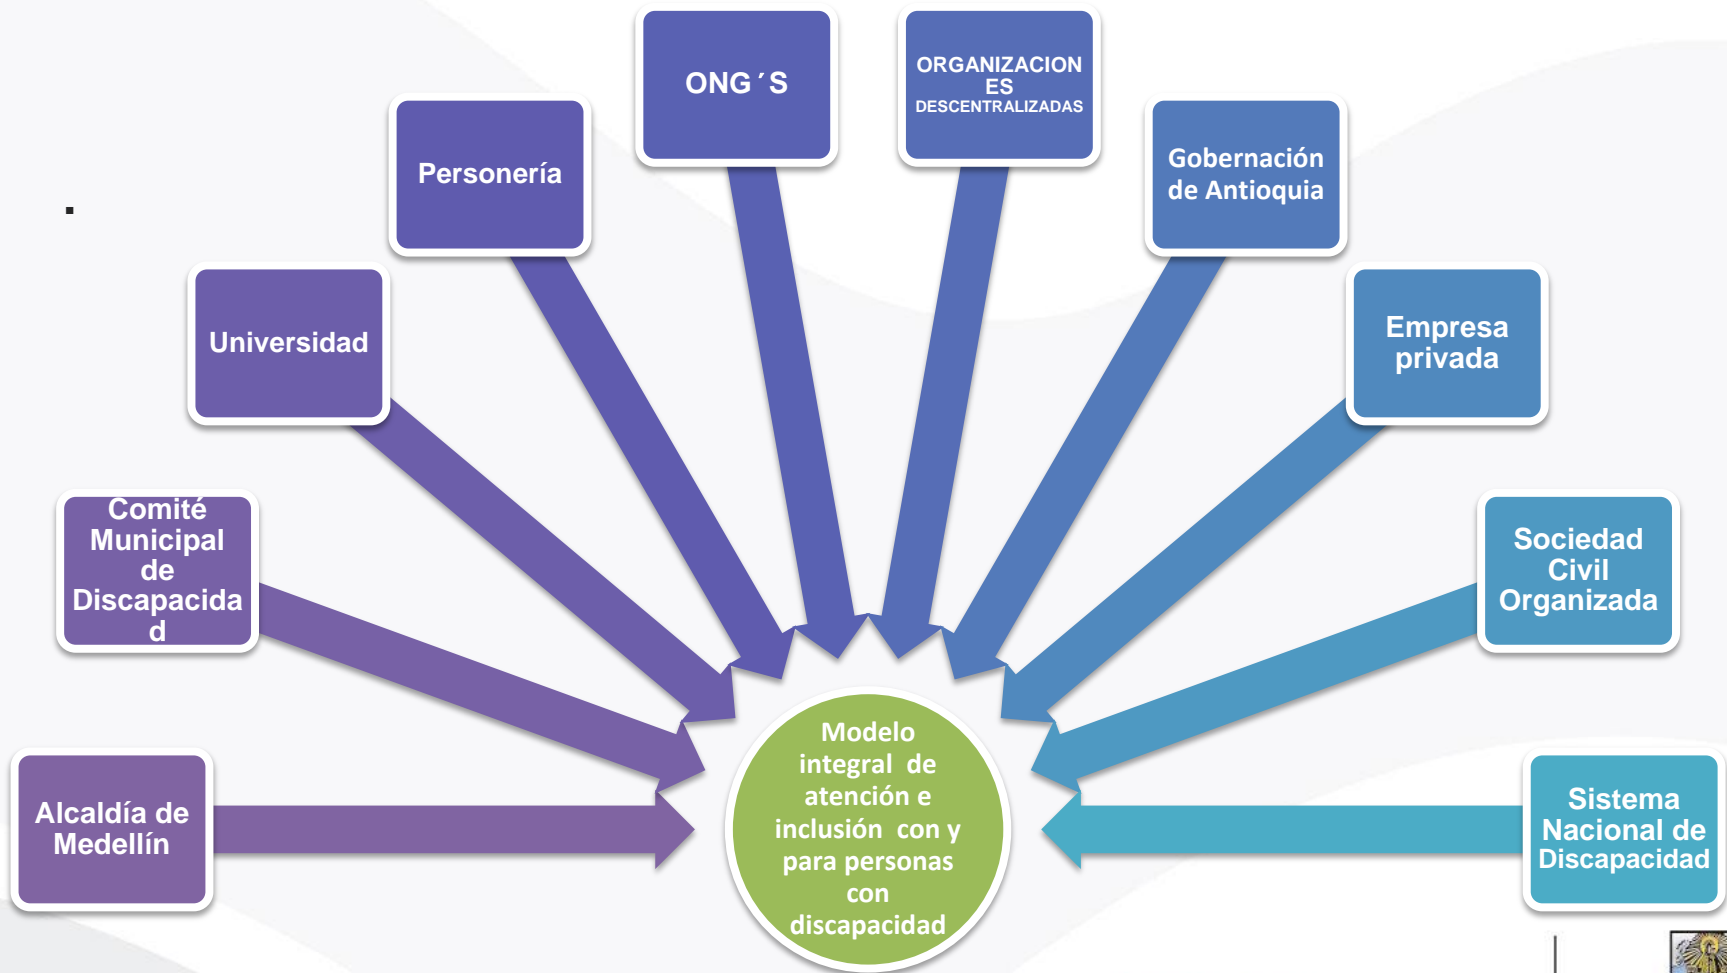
▪

Alcaldía de Medellín

Comité Municipal de Discapacidad

Universidad

Personería

ONG´S

ORGANIZACIONES DESCENTRALIZADAS

Gobernación de Antioquia

Empresa privada

Sociedad Civil Organizada

Sistema Nacional de Discapacidad

Modelo integral de atención e inclusión con y para personas con discapacidad